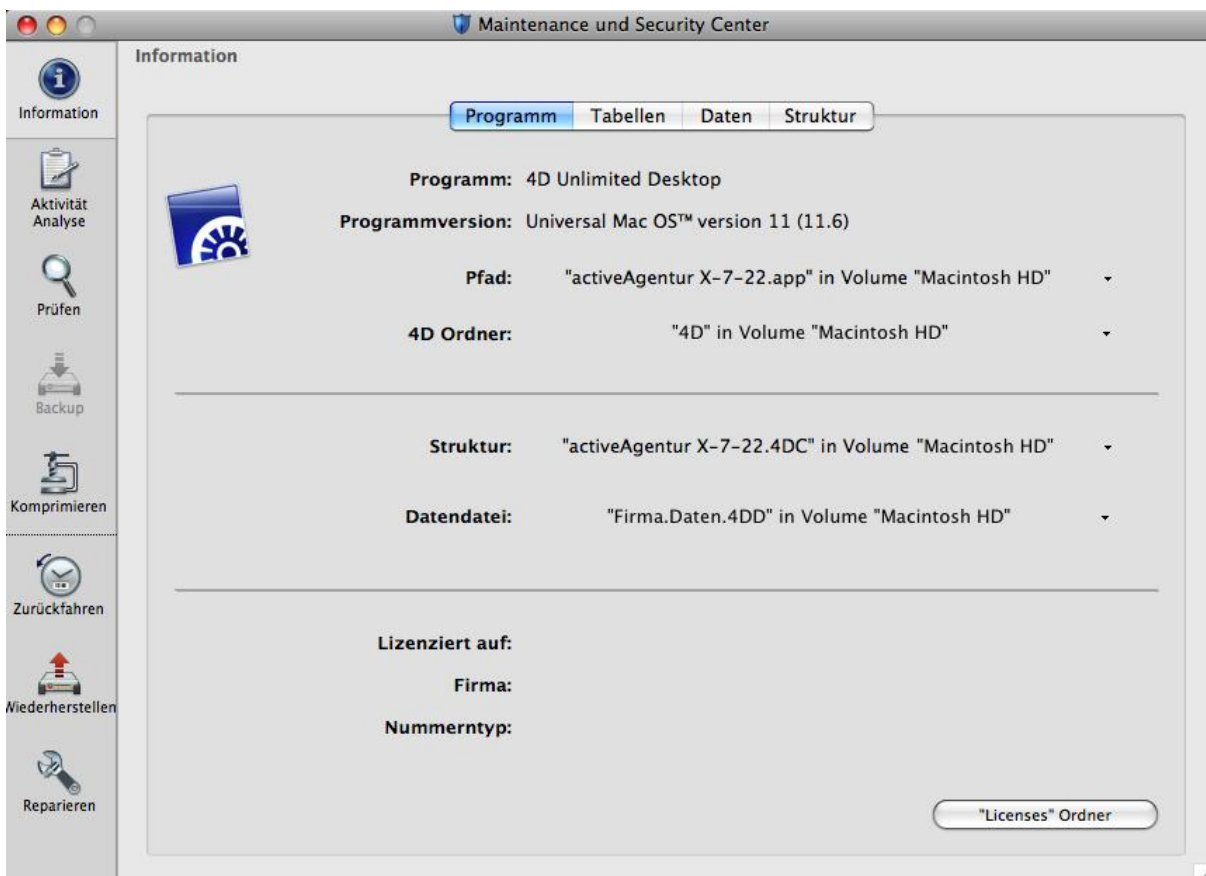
Maintenance und Security Center

Information

Aktivität Analyse

Prüfen

Backup

Komprimieren

Zurückfahren

Wiederherstellen

Reparieren

Information

Programm | Tabellen | Daten | Struktur

Programm: 4D Unlimited Desktop

Programmversion: Universal Mac OS™ version 11 (11.6)

Pfad: "activeAgentur X-7-22.app" in Volume "Macintosh HD"

4D Ordner: "4D" in Volume "Macintosh HD"

Struktur: "activeAgentur X-7-22.4DC" in Volume "Macintosh HD"

Datendatei: "Firma.Daten.4DD" in Volume "Macintosh HD"

Lizenziert auf:

Firma:

Nummerntyp:

"Licenses" Ordner